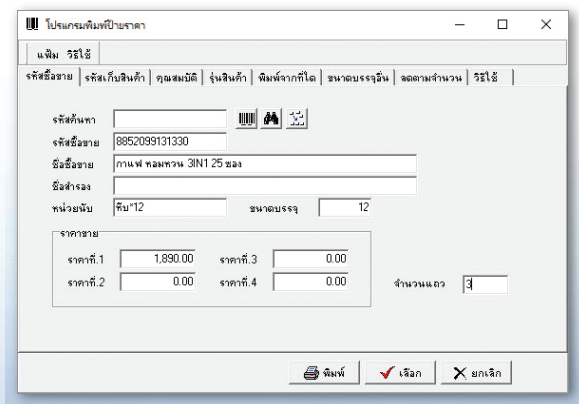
โปรแกรมพิมพ์ป้ายราคา

แฟ้ม วิธีใช้

รหัสซื้อขาย | รหัสเก็บสินค้า | คุณสมบัติ | รุ่นสินค้า | พิมพ์จากที่ใด | ขนาดบรรจุอื่น | ลดตามจำนวน | วิธีใช้

รหัสค้นหา

รหัสซื้อขาย 8852099131330

ชื่อซื้อขาย กาแฟ หอมหวน 3IN1 25 ซอง

ชื่อสำรอง

หน่วยนับ หีบ*12 ขนาดบรรจุ 12

ราคาขาย

ราคาที่.1 1,890.00 ราคาที่.3 0.00

ราคาที่.2 0.00 ราคาที่.4 0.00

จำนวนแถว 3

พิมพ์ เลือก ยกเลิก